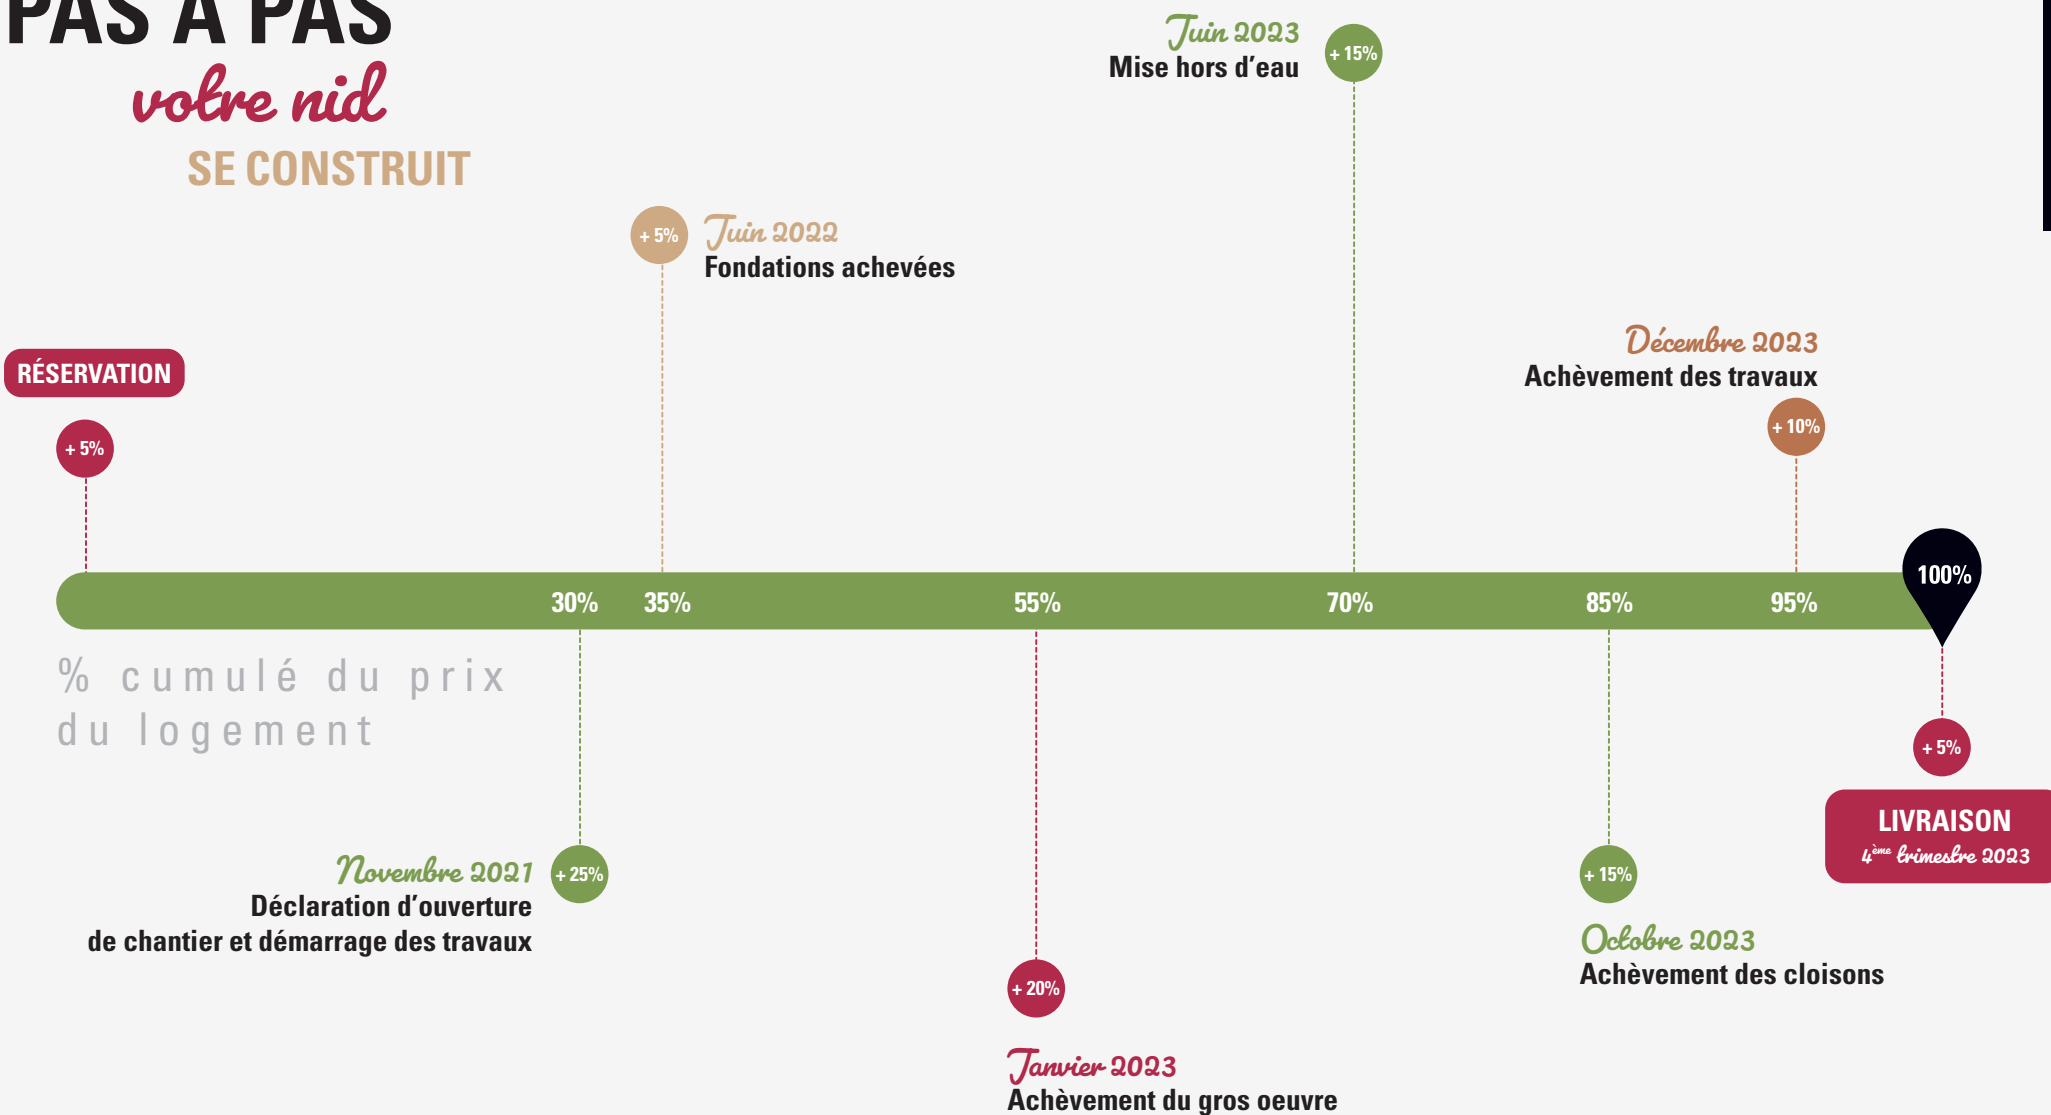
PAS À PAS
votre nid
SE CONSTRUIT

Juin 2023
Mise hors d'eau
+ 15%

+ 5%
Juin 2022
Fondations achevées

RÉSERVATION
+ 5%

Décembre 2023
Achèvement des travaux
+ 10%

30% 35% 55% 70% 85% 95% 100%

% cumulé du prix du logement

+ 5%
LIVRAISON
$4^{ème}$ trimestre 2023

Novembre 2021
+ 25%
Déclaration d'ouverture de chantier et démarrage des travaux

+ 15%
Octobre 2023
Achèvement des cloisons

+ 20%
Janvier 2023
Achèvement du gros oeuvre